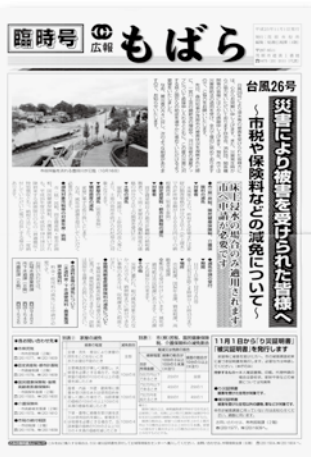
臨時号 広報 もばら

台風26号

災害により被害を受けられた皆様へ
～市税や保険料などの減免について～

床上浸水の場合のみ適用されます
申請が必要です

11月1日から「り災証明書」を発行します
「被災証明書」を発行します